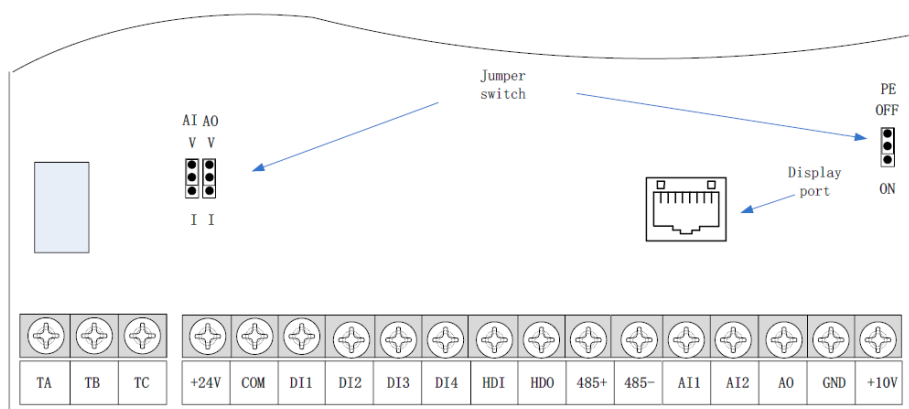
Jumper switch

AI AO
V V

I I

PE
OFF

ON

Display port

| TA | TB | TC |
|---|---|---|

| +24V | COM | DI1 | DI2 | DI3 | DI4 | HDI | HDO | 485+ | 485- | AI1 | AI2 | AO | GND | +10V |
|---|---|---|---|---|---|---|---|---|---|---|---|---|---|---|